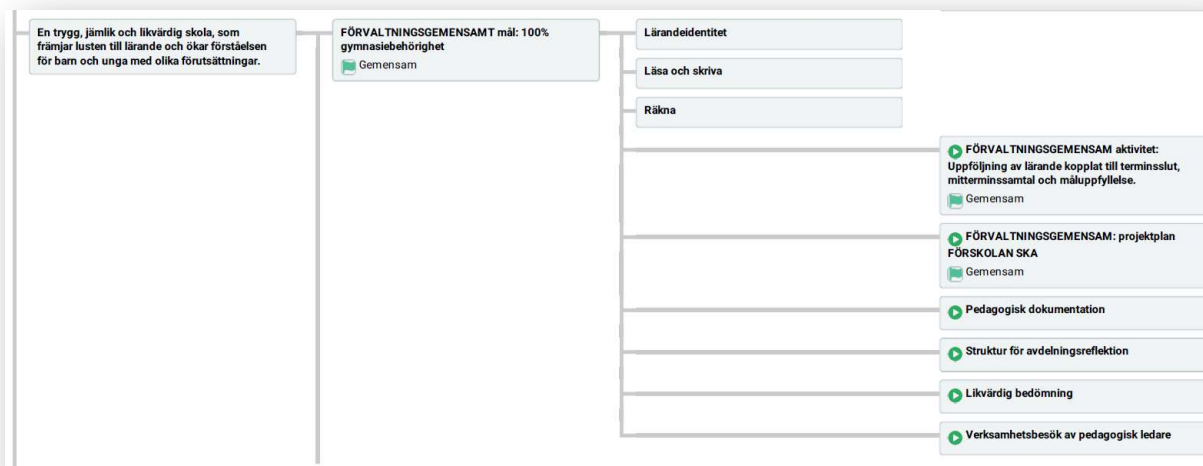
En trygg, jämlik och likvärdig skola, som främjar lusten till lärande och ökar förståelsen för barn och unga med olika förutsättningar.

FÖRVALTNINGSGEMENSAMT mål: 100% gymnasiebehörighet
Gemensam

Lärandeidentitet

Läsa och skriva

Räkna

FÖRVALTNINGSGEMENSAM aktivitet: Uppföljning av lärande kopplat till terminsslut, mitterminssamtal och måluppfyllelse.
Gemensam

FÖRVALTNINGSGEMENSAM: projektplan FÖRSKOLAN SKA
Gemensam

Pedagogisk dokumentation

Struktur för avdelningsreflektion

Likvärdig bedömning

Verksamhetsbesök av pedagogisk ledare